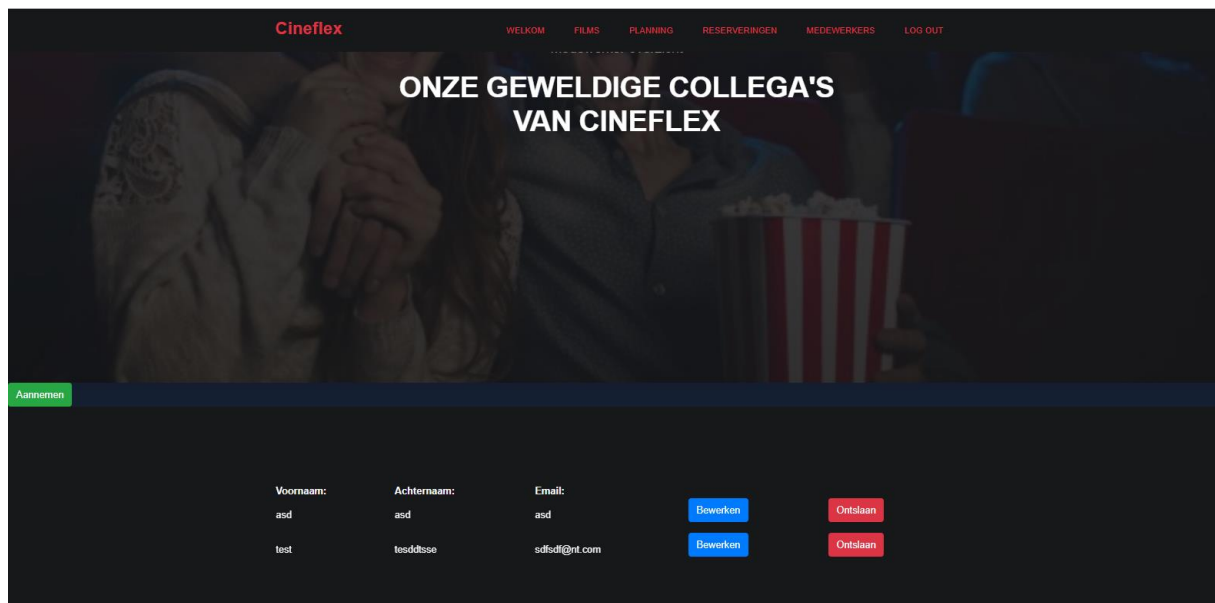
Cineflex

WELKOM FILMS PLANNING RESERVERINGEN MEDEWERKERS LOG OUT

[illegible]

ONZE GEWELDIGE COLLEGA'S VAN CINEFLEX

Aannemen

| Voornaam: | Achternaam: | Email: | | |
|---|---|---|---|---|
| asd | asd | asd | Bewerken | Ontslaan |
| test | tesddtsse | sdfsdf@nt.com | Bewerken | Ontslaan |